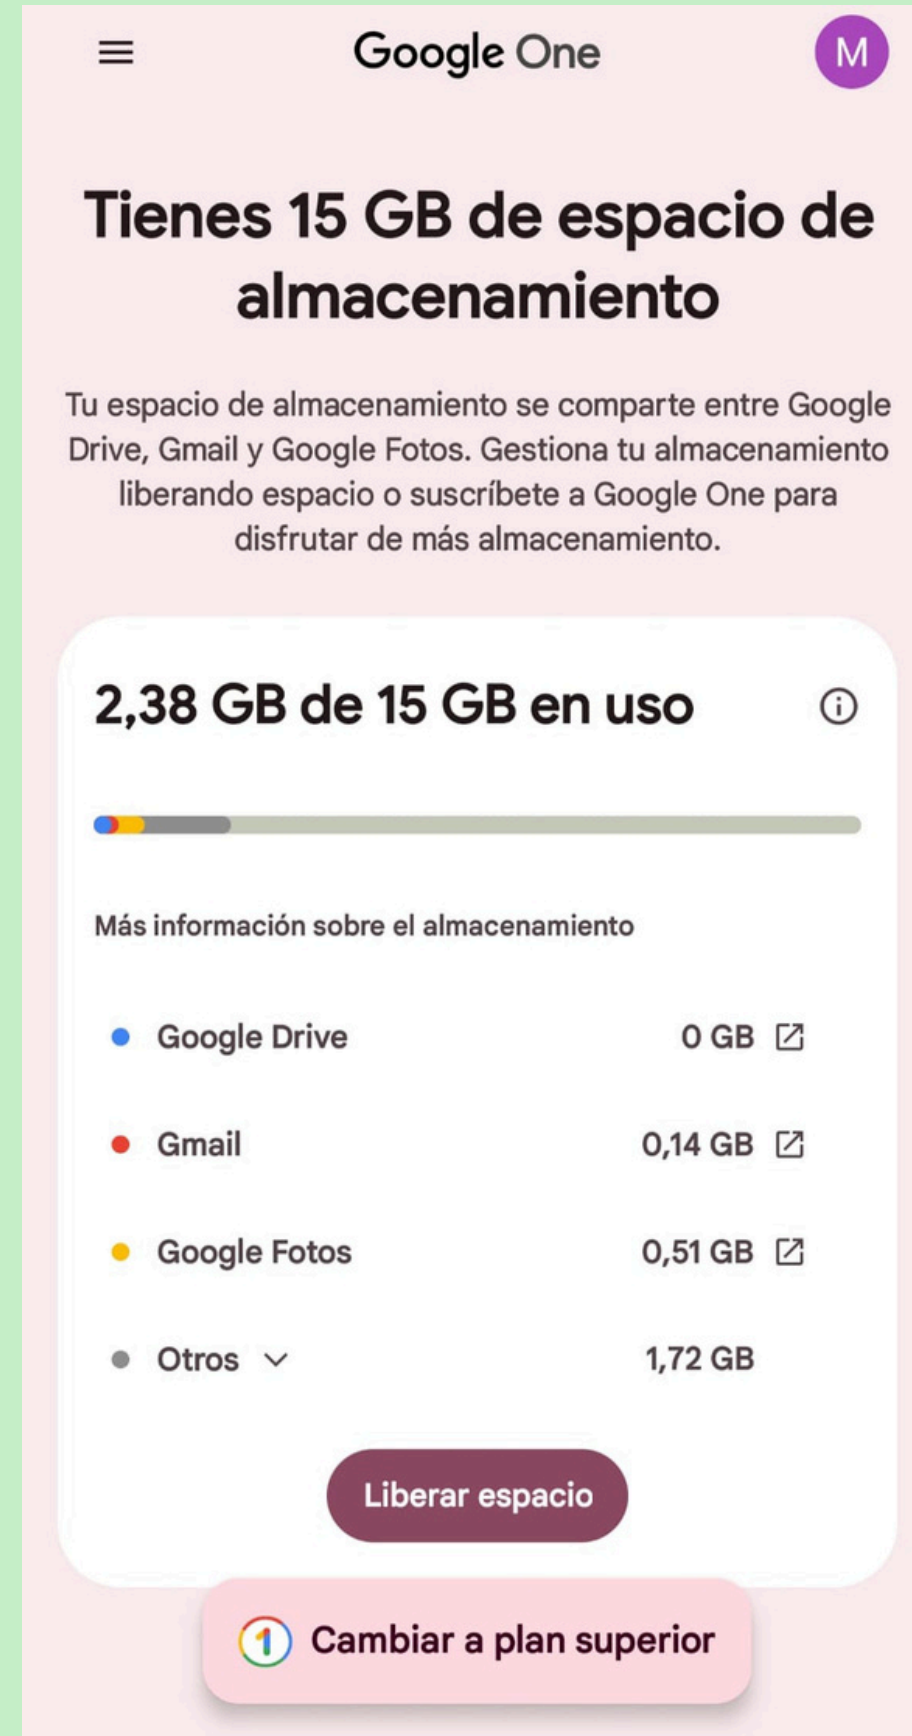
Google One

M

Tienes 15 GB de espacio de almacenamiento

Tu espacio de almacenamiento se comparte entre Google Drive, Gmail y Google Fotos. Gestiona tu almacenamiento liberando espacio o suscríbete a Google One para disfrutar de más almacenamiento.

2,38 GB de 15 GB en uso

Más información sobre el almacenamiento

| | |
|---|---|
| Google Drive | 0 GB |
| Gmail | 0,14 GB |
| Google Fotos | 0,51 GB |
| Otros | 1,72 GB |

Liberar espacio

Cambiar a plan superior